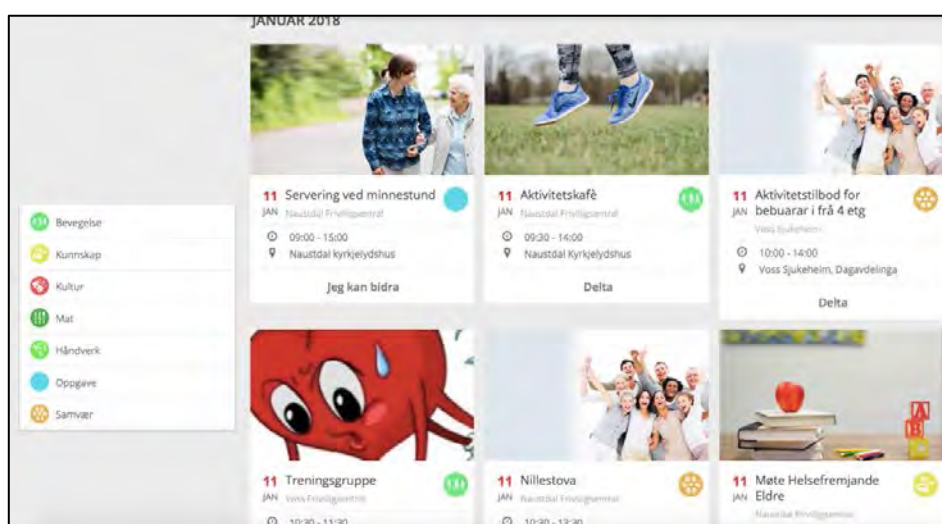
JANUAR 2018

Bevegelse
Kunnskap
Kultur
Mat
Håndverk
Oppgave
Samvær

11 JAN Servering ved minnestund
Naustdal Frivilligsentral
09:00 - 15:00
Naustdal kyrkjelydshus
Jeg kan bidra

11 JAN Aktivitetskafè
Naustdal Frivilligsentral
09:30 - 14:00
Naustdal Kyrkjelydshus
Delta

11 JAN Aktivitetstilbod for bebuarar i frå 4 etg
Voss Sjukeheim
10:00 - 14:00
Voss Sjukeheim, Dagavdelinga
Delta

11 JAN Treningsgruppe
Voss Frivilligsentral
10:30 - 11:30

11 JAN Nillestova
Naustdal Frivilligsentral
10:30 - 13:30

11 JAN Møte Helsefremjande Eldre
Naustdal Frivilligsentral